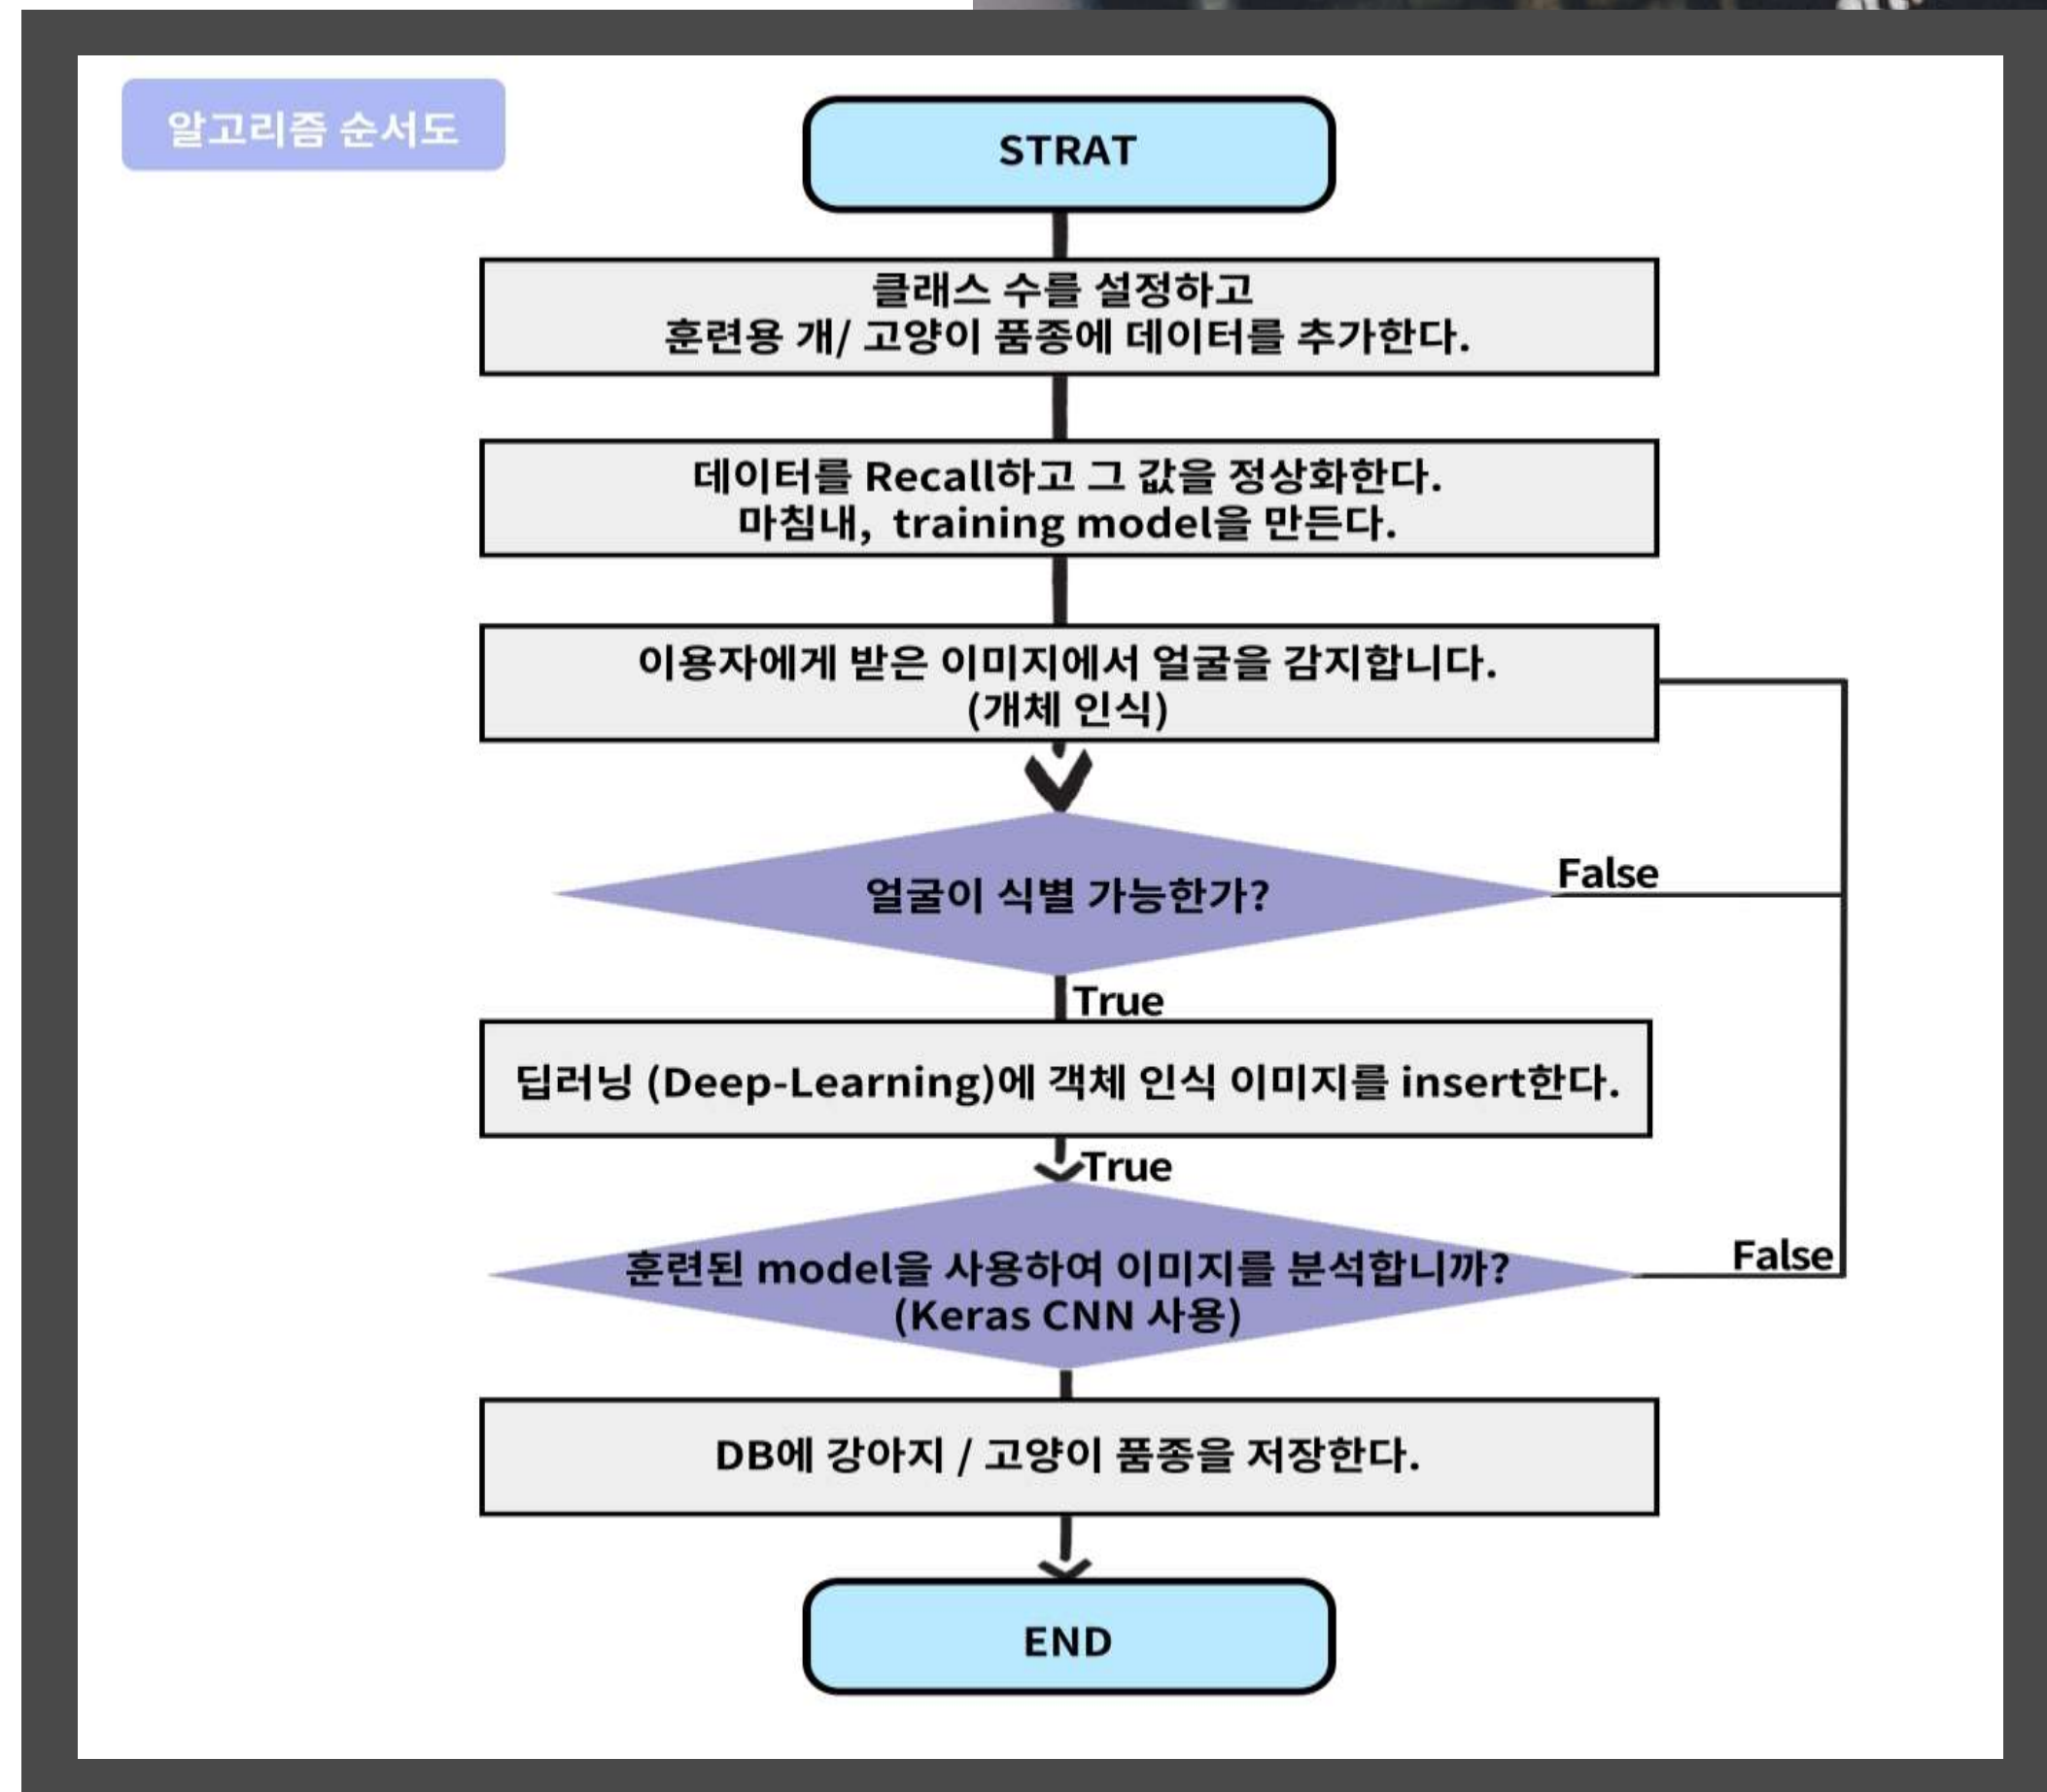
알고리즘 순서도

STRAT

클래스 수를 설정하고
훈련용 개/ 고양이 품종에 데이터를 추가한다.

데이터를 Recall하고 그 값을 정상화한다.
마침내, training model을 만든다.

이용자에게 받은 이미지에서 얼굴을 감지합니다.
(개체 인식)

얼굴이 식별 가능한가?

False

True

딥러닝 (Deep-Learning)에 객체 인식 이미지를 insert한다.

True

훈련된 model을 사용하여 이미지를 분석합니까?
(Keras CNN 사용)

False

DB에 강아지 / 고양이 품종을 저장한다.

END